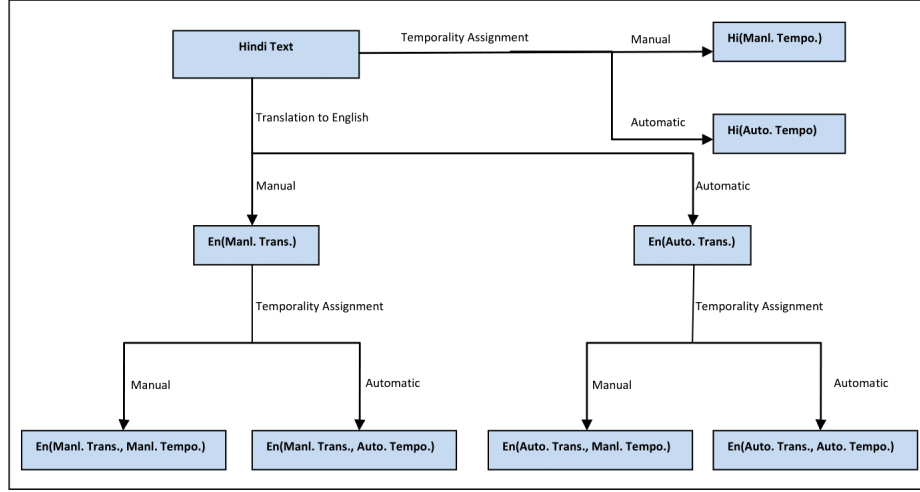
Hindi Text

Temporality Assignment

Manual

Hi(Manl. Tempo.)

Automatic

Hi(Auto. Tempo)

Translation to English

Manual

Automatic

En(Manl. Trans.)

En(Auto. Trans.)

Temporality Assignment

Temporality Assignment

Manual

Automatic

Manual

Automatic

En(Manl. Trans., Manl. Tempo.)

En(Manl. Trans., Auto. Tempo.)

En(Auto. Trans., Manl. Tempo.)

En(Auto. Trans., Auto. Tempo.)